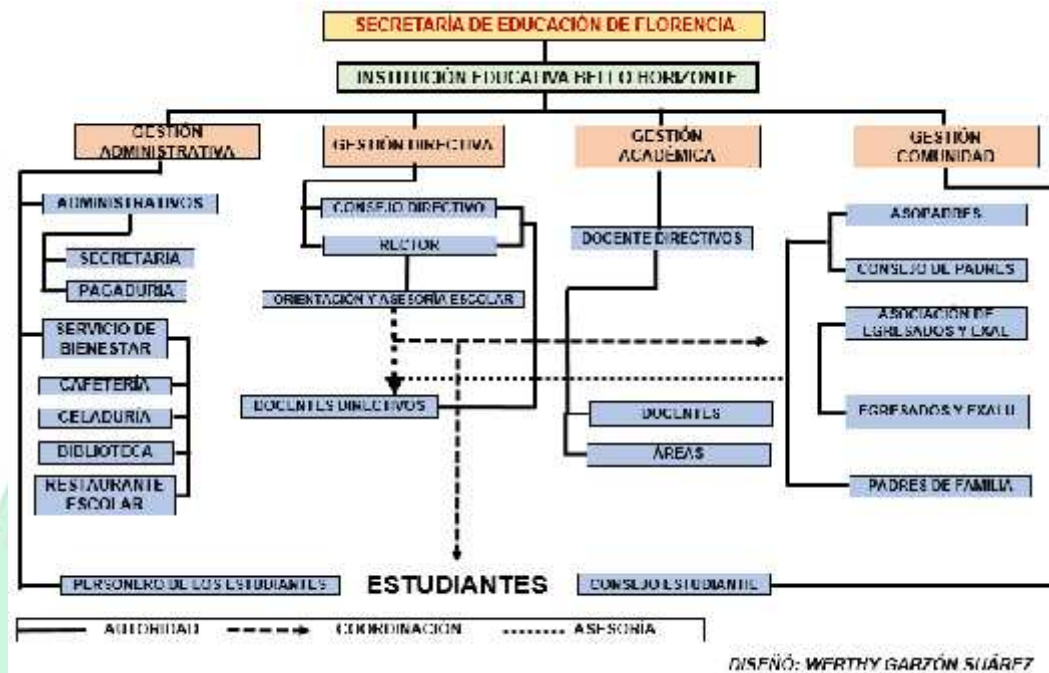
SECRETARÍA DE EDUCACIÓN DE FLORENCIA

INSTITUCIÓN EDUCATIVA BELLO HORIZONTE

GESTIÓN ADMINISTRATIVA

GESTIÓN DIRECTIVA

GESTIÓN ACADÉMICA

GESTIÓN COMUNIDAD

ADMINISTRATIVOS

SECRETARIA

PAGADURIA

SERVICIO DE BIENESTAR

CAFETERÍA

CELADURÍA

BIBLIOTECA

RESTAURANTE ESCOLAR

CONSEJO DIRECTIVO

RECTOR

ORIENTACIÓN Y ASESORÍA ESCOLAR

DOCENTES DIRECTIVOS

DOCENTE DIRECTIVOS

DOCENTES

ÁREAS

ASOPADRES

CONSEJO DE PADRES

ASOCIACIÓN DE EGRESADOS Y EXAL

EGRESADOS Y EXALU

PADRES DE FAMILIA

PERSONERO DE LOS ESTUDIANTES

ESTUDIANTES

CONSEJO ESTUDIANTIL

AUTORIDAD

COORDINACIÓN

ASESORIA

DISEÑÓ: WERTHY GARZÓN SUÁREZ